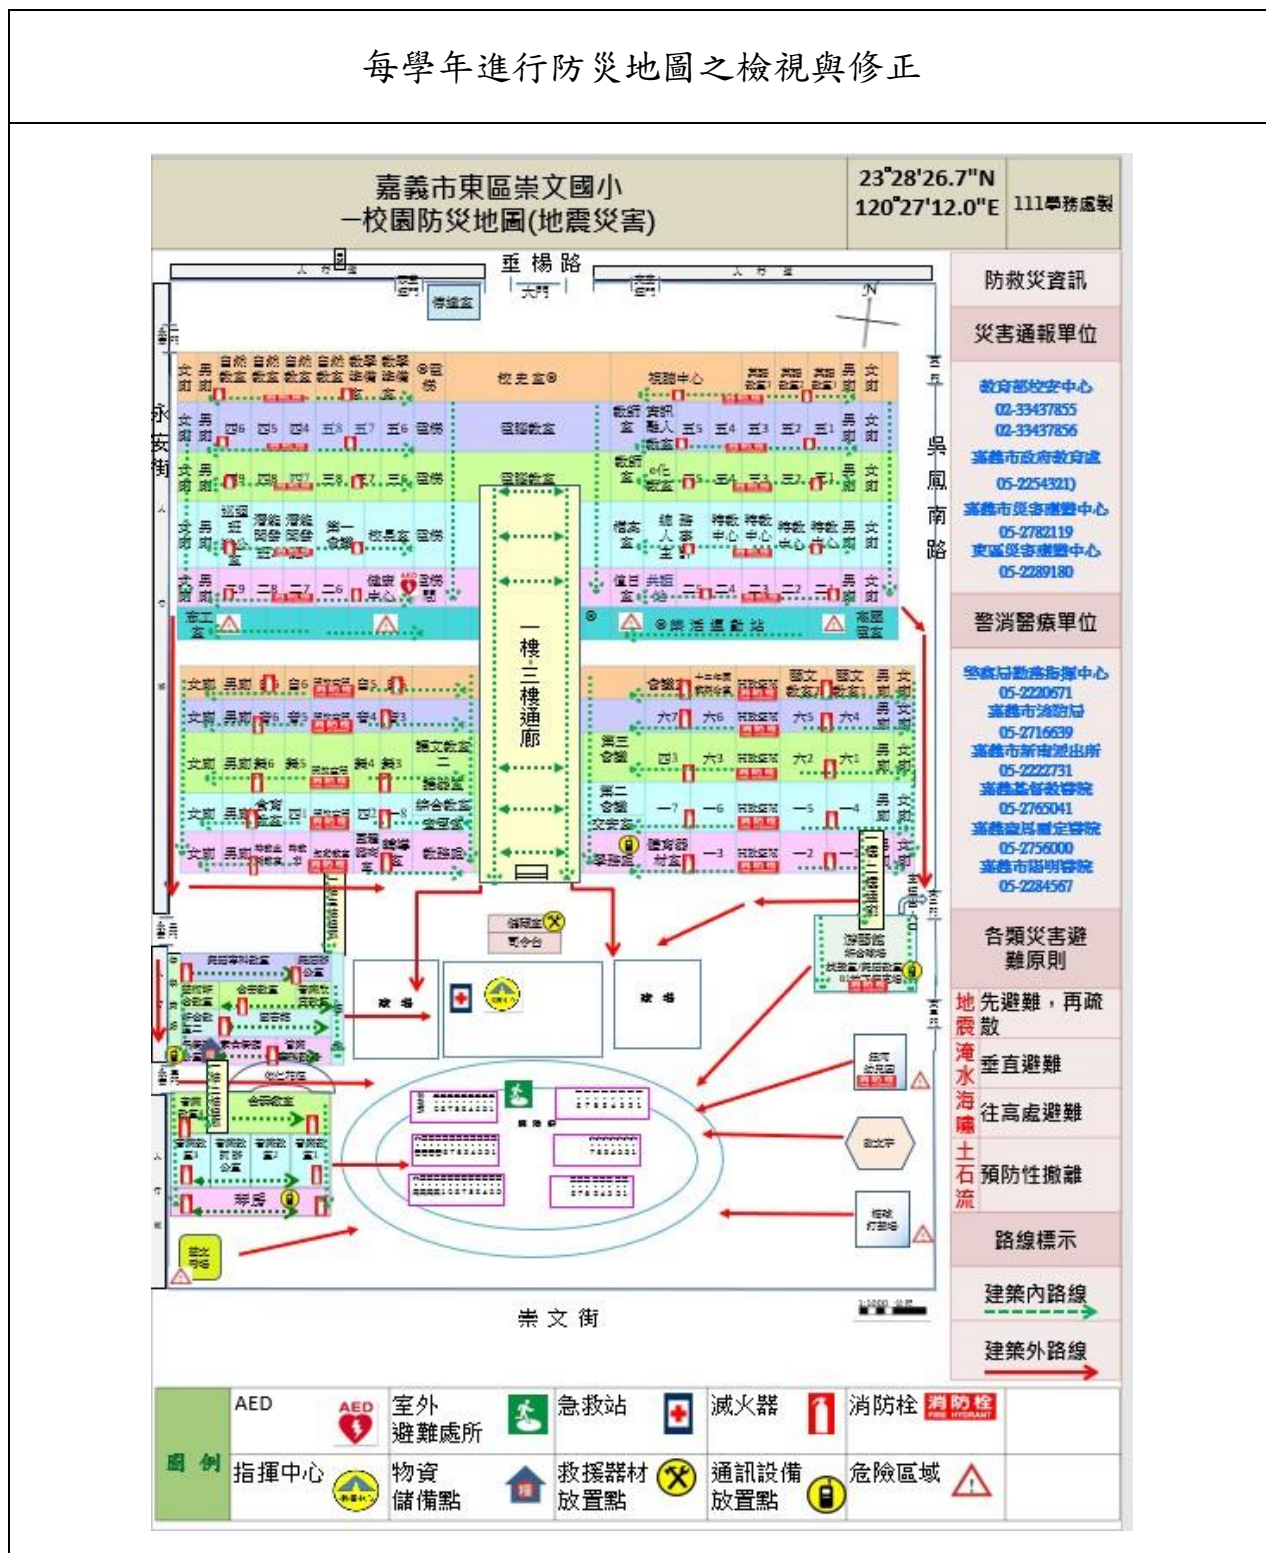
每學年進行防災地圖之檢視與修正

嘉義市東區崇文國小
一校園防災地圖(地震災害)

23°28'26.7"N
120°27'12.0"E

111學務處製

垂楊路

大門

永安街

吳鳳南路

一樓-三樓通廊

操場

崇文街

防救災資訊

災害通報單位

教育部校安中心
02-33437855
02-33437856
嘉義市政府教育處
05-2254321
嘉義市災害應變中心
05-2782119
東區災害應變中心
05-2289180

警消醫療單位

警察局勤務指揮中心
05-2220671
嘉義市消防局
05-2716639
嘉義市新南派出所
05-2222731
嘉義基督教醫院
05-2765041
嘉義聖馬爾定醫院
05-2756000
嘉義市陽明醫院
05-2284567

各類災害避難原則

地震 先避難，再疏散

淹水 垂直避難

海嘯 往高處避難

土石流 預防性撤離

路線標示

建築內路線

建築外路線

| 圖例 | AED | 室外避難處所 | 急救站 | 滅火器 | 消防栓 |
|---|---|---|---|---|---|
| | 指揮中心 | 物資儲備點 | 救援器材放置點 | 通訊設備放置點 | 危險區域 |